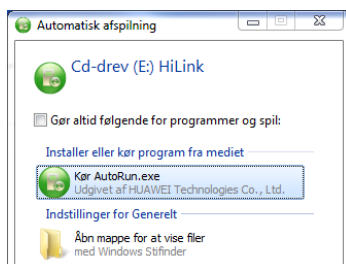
Automatisk afspilning

Cd-drev (E:) HiLink

Gør altid følgende for programmer og spil:

Installer eller kør program fra mediet

Kør AutoRun.exe
Udgivet af HUAWEI Technologies Co., Ltd.

Indstillinger for Generelt

Åbn mappe for at vise filer
med Windows Stifinder